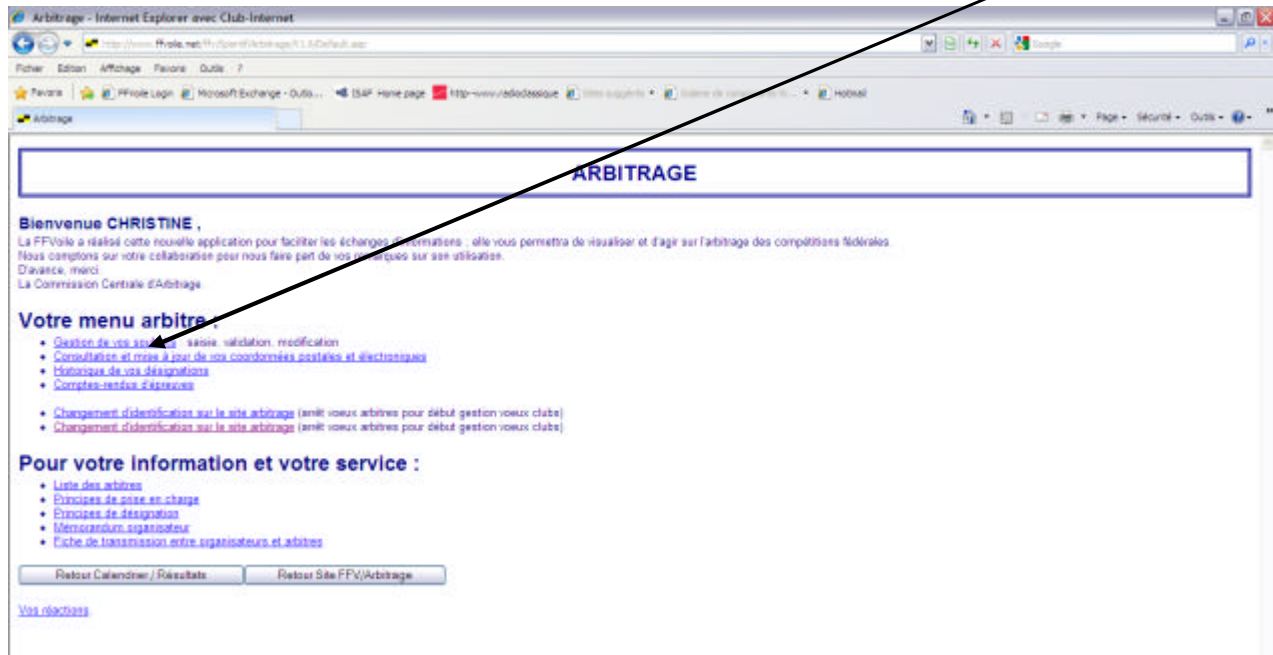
Arbitrage - Internet Explorer avec Club-Internet

http://www.ffvoile.net/ffv/Sportif/Arbitrage/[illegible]/Default.asp

Google

Fichier Edition Affichage Favoris Outils ?

Favoris FFVoile Login Microsoft Exchange - Outlo... ISAF Home page http--www.radioclassique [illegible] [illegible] Hotmail

Arbitrage

Page Sécurité Outils

ARBITRAGE

Bienvenue CHRISTINE ,

La FFVoile a réalisé cette nouvelle application pour faciliter les échanges d'informations ; elle vous permettra de visualiser et d'agir sur l'arbitrage des compétitions fédérales.
Nous comptons sur votre collaboration pour nous faire part de vos remarques sur son utilisation.
D'avance, merci.
La Commission Centrale d'Arbitrage

Votre menu arbitre :

- Gestion de vos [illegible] : saisie, validation, modification
- Consultation et mise à jour de vos coordonnées postales et électroniques
- Historique de vos désignations
- Comptes-rendus d'épreuves

- Changement d'identification sur le site arbitrage (arrêt voeux arbitres pour début gestion voeux clubs)
- Changement d'identification sur le site arbitrage (arrêt voeux arbitres pour début gestion voeux clubs)

Pour votre information et votre service :

- Liste des arbitres
- Principes de prise en charge
- Principes de désignation
- Mémorandum organisateur
- Fiche de transmission entre organisateurs et arbitres

Retour Calendrier / Résultats | Retour Site FFV/Arbitrage

Vos réactions